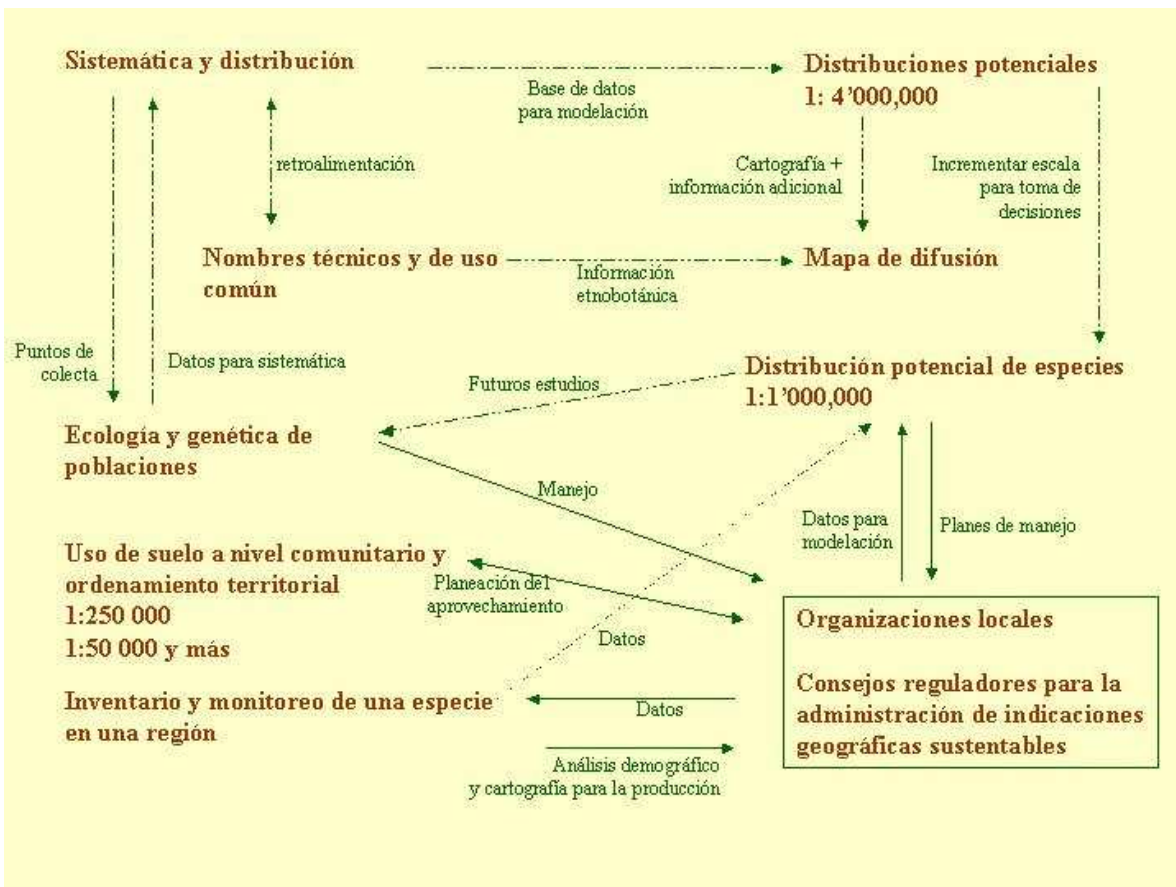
Sistemática y distribución

Base de datos para modelación

Distribuciones potenciales
1: 4'000,000

retroalimentación

Cartografía + información adicional

Incrementar escala para toma de decisiones

Nombres técnicos y de uso común

Información etnobotánica

Mapa de difusión

Puntos de colecta

Datos para sistemática

Distribución potencial de especies
1:1'000,000

Futuros estudios

Ecología y genética de poblaciones

Manejo

Datos para modelación

Planes de manejo

Uso de suelo a nivel comunitario y ordenamiento territorial
1:250 000
1:50 000 y más

Planeación del aprovechamiento

Datos

Organizaciones locales

Consejos reguladores para la administración de indicaciones geográficas sustentables

Inventario y monitoreo de una especie en una región

Datos

Análisis demográfico y cartografía para la producción